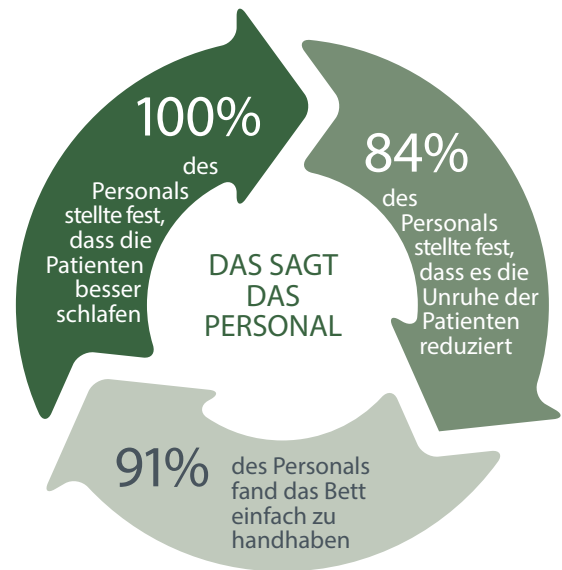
DAS SAGT DAS PERSONAL

100% des Personals stellte fest, dass die Patienten besser schlafen

84% des Personals stellte fest, dass es die Unruhe der Patienten reduziert

91% des Personals fand das Bett einfach zu handhaben